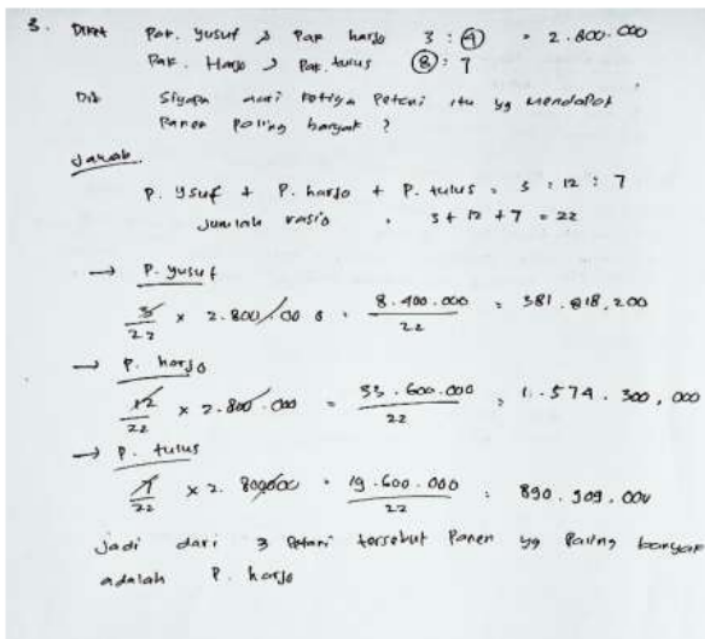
3. Dikrt Pak. yusuf → Pak harjo 3 : (4) = 2.800.000
Pak. Harjo → Pak tulus (8) : 7

Dit Siyapa awri ketiga Petani itu yg MendaPat Panen Paling banyak ?

Jawab.

P. ysuf + P. harjo + P. tulus = 3 : 12 : 7
Jumlah rasio = 3 + 12 + 7 = 22

→ P. yusuf
$\frac{3}{22}$ × 2.800.000 = $\frac{8.400.000}{22}$ = 381.818,200

→ P. harjo
$\frac{12}{22}$ × 2.800.000 = $\frac{33.600.000}{22}$ = 1.574.300,000

→ P. tulus
$\frac{7}{22}$ × 2.800.000 = $\frac{19.600.000}{22}$ = 890.909.000

Jadi dari 3 Petani tersebut Panen yg Paling banyak adalah P. harjo